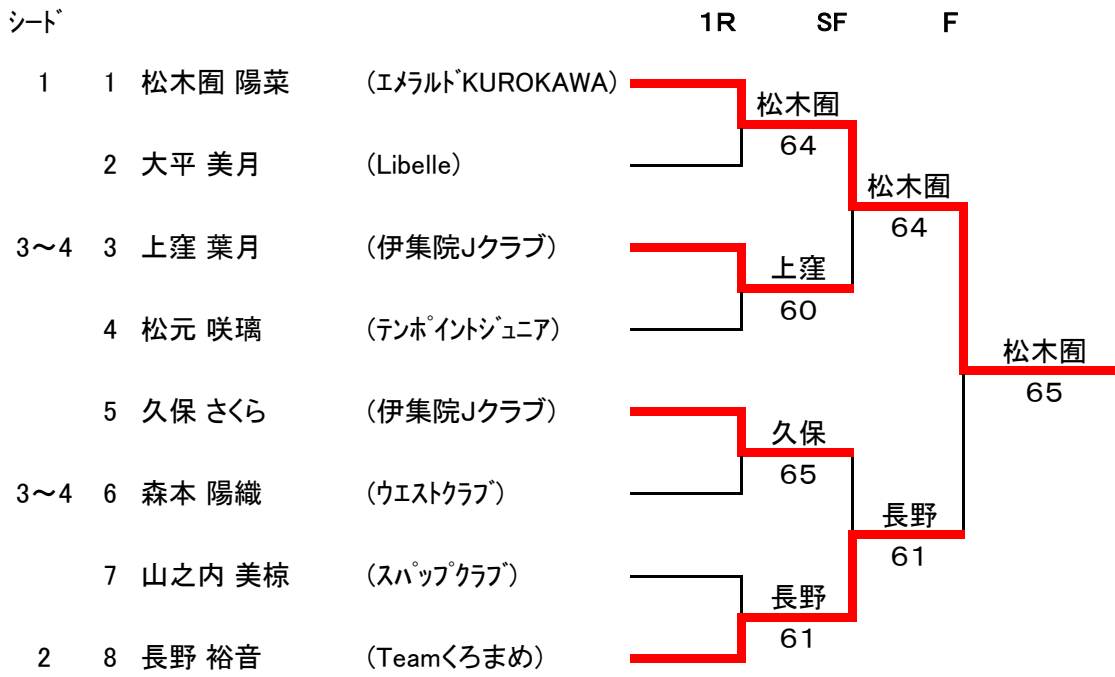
| シード | | | | 1R | SF | F |
|---|---|---|---|---|---|---|
| 1 | 1 | 松木囿 陽菜 | (ｴﾒﾗﾙﾄﾞKUROKAWA) | 松木囿 64 | 松木囿 64 | 松木囿 65 |
| | 2 | 大平 美月 | (Libelle) | | | |
| 3～4 | 3 | 上窪 葉月 | (伊集院Jクラブ) | 上窪 60 | | |
| | 4 | 松元 咲璃 | (ﾃﾝﾎﾟｲﾝﾄｼﾞｭﾆｱ) | | | |
| | 5 | 久保 さくら | (伊集院Jクラブ) | 久保 65 | 長野 61 | |
| 3～4 | 6 | 森本 陽織 | (ｳｴｽﾄｸﾗﾌﾞ) | | | |
| | 7 | 山之内 美椋 | (ｽﾊﾟｯﾌﾟｸﾗﾌﾞ) | 長野 61 | | |
| 2 | 8 | 長野 裕音 | (Teamくろまめ) | | | |